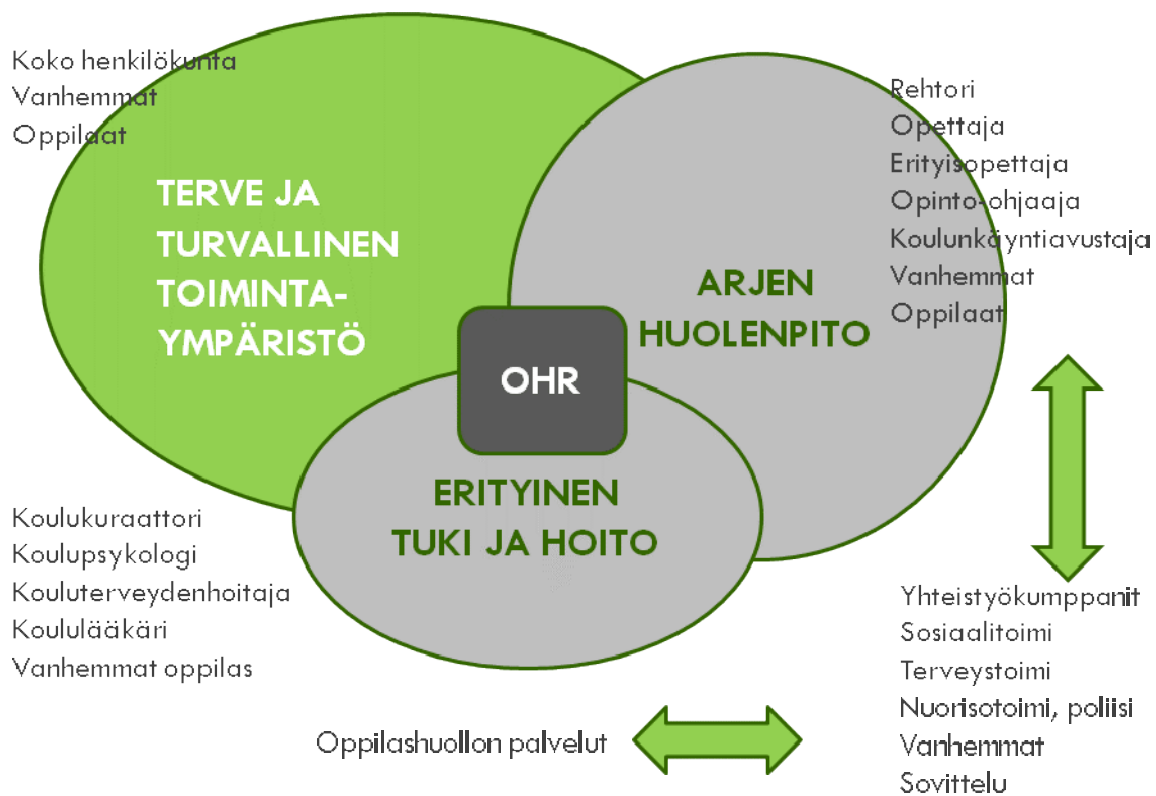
Koko henkilökunta
Vanhemmat
Oppilaat

TERVE JA TURVALLINEN TOIMINTAYMPÄRISTÖ

Rehtori
Opettaja
Erityisopettaja
Opinto-ohjaaja
Koulunkäyntiavustaja
Vanhemmat
Oppilaat

ARJEN HUOLENPITO

OHR

ERITYINEN TUKI JA HOITO

Koulukuraattori
Koulupsykologi
Kouluterveydenhoitaja
Koululääkäri
Vanhemmat oppilas

Yhteistyökumppanit
Sosiaalitoimi
Terveystoimi
Nuorisotoimi, poliisi
Vanhemmat
Sovittelu

Oppilashuollon palvelut